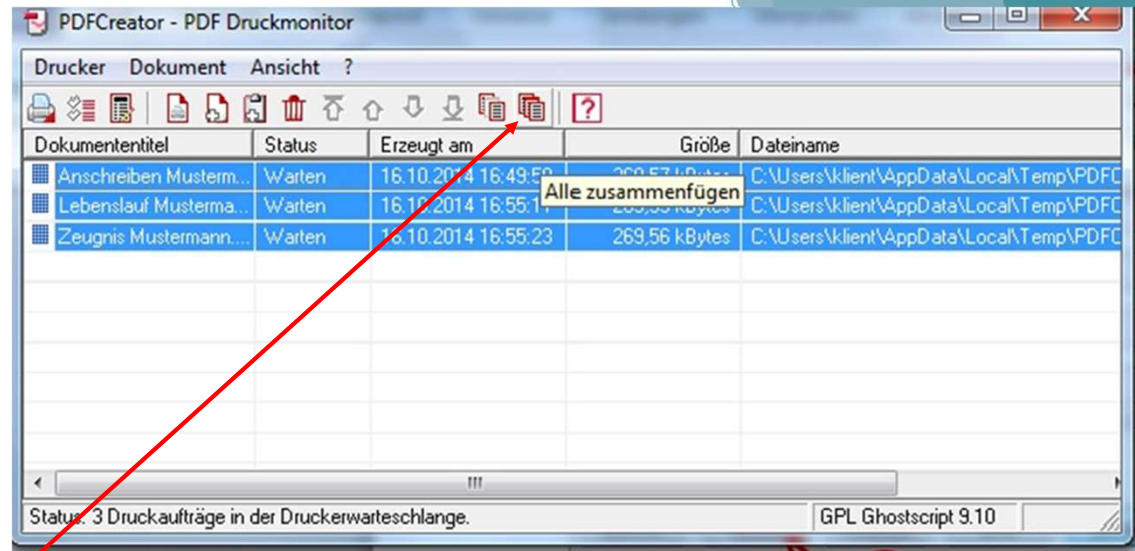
PDFCreator - PDF Druckmonitor

Drucker Dokument Ansicht ?

?

| Dokumententitel | Status | Erzeugt am | Größe | Dateiname |
|---|---|---|---|---|
| Anschreiben Musterm... | Warten | 16.10.2014 16:49:5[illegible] | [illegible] kBytes | C:\Users\klient\AppData\Local\Temp\PDFC |
| Lebenslauf Musterma... | Warten | 16.1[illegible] 2014 16:55:1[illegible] | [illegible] kBytes | C:\Users\klient\AppData\Local\Temp\PDFC |
| Zeugnis Mustermann... | Warten | 1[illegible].10.2014 16:55:23 | 269,56 kBytes | C:\Users\klient\AppData\Local\Temp\PDFC |

Alle zusammenfügen

III

Status: 3 Druckaufträge in der Druckerwarteschlange.

GPL Ghostscript 9.10